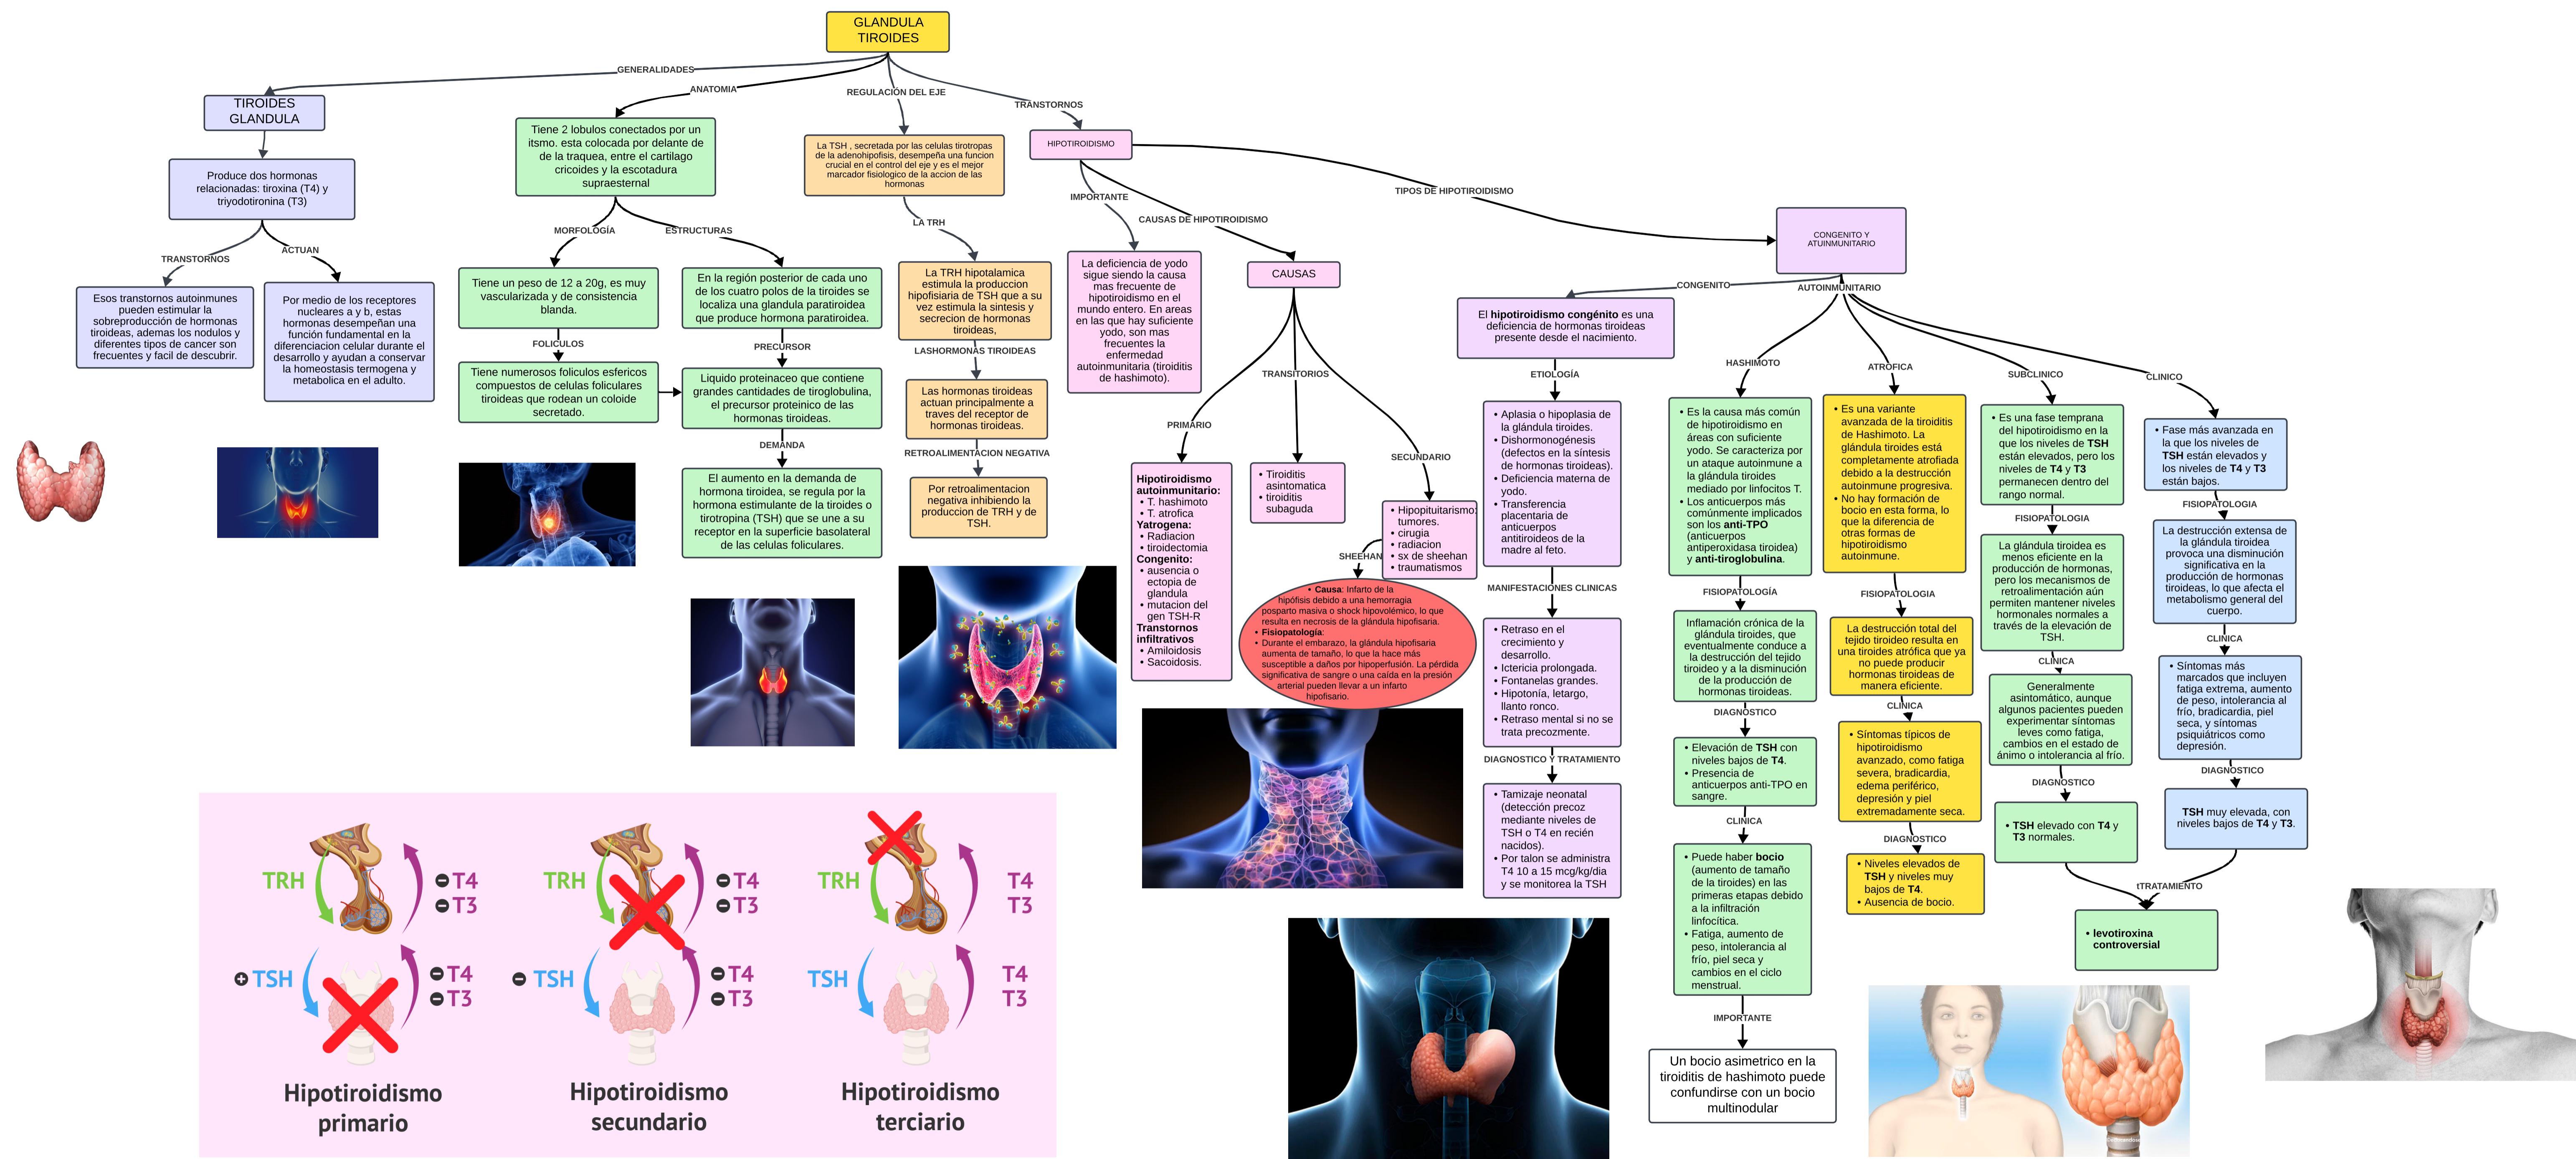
GLANDULA TIROIDES

GENERALIDADES

TIROIDES GLANDULA

Produce dos hormonas relacionadas: tiroxina (T4) y triyodotironina (T3)

TRANSTORNOS

Esos transtornos autoinmunes pueden estimular la sobreproducción de hormonas tiroideas, ademas los nodulos y diferentes tipos de cancer son frecuentes y facil de descubrir.

ACTUAN

Por medio de los receptores nucleares a y b, estas hormonas desempeñan una función fundamental en la diferenciacion celular durante el desarrollo y ayudan a conservar la homeostasis termogena y metabolica en el adulto.

ANATOMIA

Tiene 2 lobulos conectados por un istmo. esta colocada por delante de de la traquea, entre el cartilago cricoides y la escotadura supraesternal

MORFOLOGÍA

Tiene un peso de 12 a 20g, es muy vascularizada y de consistencia blanda.

FOLICULOS

Tiene numerosos foliculos esfericos compuestos de celulas foliculares tiroideas que rodean un coloide secretado.

ESTRUCTURAS

En la región posterior de cada uno de los cuatro polos de la tiroides se localiza una glandula paratiroidea que produce hormona paratiroidea.

PRECURSOR

Liquido proteinaceo que contiene grandes cantidades de tiroglobulina, el precursor proteinico de las hormonas tiroideas.

DEMANDA

El aumento en la demanda de hormona tiroidea, se regula por la hormona estimulante de la tiroides o tirotropina (TSH) que se une a su receptor en la superficie basolateral de las celulas foliculares.

REGULACIÓN DEL EJE

La TSH , secretada por las celulas tirotropas de la adenohipofisis, desempeña una funcion crucial en el control del eje y es el mejor marcador fisiologico de la accion de las hormonas

LA TRH

La TRH hipotalamica estimula la produccion hipofisaria de TSH que a su vez estimula la sintesis y secrecion de hormonas tiroideas,

LASHORMONAS TIROIDEAS

Las hormonas tiroideas actuan principalmente a traves del receptor de hormonas tiroideas.

RETROALIMENTACIÓN NEGATIVA

Por retroalimentacion negativa inhibiendo la produccion de TRH y de TSH.

TRANSTORNOS

HIPOTIROIDISMO

IMPORTANTE

La deficiencia de yodo sigue siendo la causa mas frecuente de hipotiroidismo en el mundo entero. En areas en las que hay suficiente yodo, son mas frecuentes la enfermedad autoinmunitaria (tiroiditis de hashimoto).

CAUSAS DE HIPOTIROIDISMO

CAUSAS

PRIMARIO

Hipotiroidismo autoinmunitario:
• T. hashimoto
• T. atrofica
Yatrogena:
• Radiacion
• tiroidectomia
Congenito:
• ausencia o ectopia de glandula
• mutacion del gen TSH-R
Transtornos infiltrativos
• Amiloidosis
• Sacoidosis.

TRANSITORIOS

• Tiroiditis asintomatica
• tiroiditis subaguda

SECUNDARIO

• Hipopituitarismo: tumores.
• cirugia
• radiacion
• sx de sheehan
• traumatismos

SHEEHAN

• Causa: Infarto de la hipófisis debido a una hemorragia posparto masiva o shock hipovolémico, lo que resulta en necrosis de la glándula hipofisaria.
• Fisiopatologia:
• Durante el embarazo, la glándula hipofisaria aumenta de tamaño, lo que la hace más susceptible a daños por hipoperfusión. La pérdida significativa de sangre o una caída en la presión arterial pueden llevar a un infarto hipofisario.

TIPOS DE HIPOTIROIDISMO

CONGENITO Y ATUINMUNITARIO

CONGENITO

El hipotiroidismo congénito es una deficiencia de hormonas tiroideas presente desde el nacimiento.

ETIOLOGÍA

• Aplasia o hipoplasia de la glándula tiroides.
• Dishormonogénesis (defectos en la síntesis de hormonas tiroideas).
• Deficiencia materna de yodo.
• Transferencia placentaria de anticuerpos antitiroideos de la madre al feto.

MANIFESTACIONES CLINICAS

• Retraso en el crecimiento y desarrollo.
• Ictericia prolongada.
• Fontanelas grandes.
• Hipotonía, letargo, llanto ronco.
• Retraso mental si no se trata precozmente.

DIAGNOSTICO Y TRATAMIENTO

• Tamizaje neonatal (detección precoz mediante niveles de TSH o T4 en recién nacidos).
• Por talon se administra T4 10 a 15 mcg/kg/dia y se monitorea la TSH

AUTOINMUNITARIO

HASHIMOTO

• Es la causa más común de hipotiroidismo en áreas con suficiente yodo. Se caracteriza por un ataque autoinmune a la glándula tiroides mediado por linfocitos T.
• Los anticuerpos más comúnmente implicados son los anti-TPO (anticuerpos antiperoxidasa tiroidea) y anti-tiroglobulina.

FISIOPATOLOGÍA

Inflamación crónica de la glándula tiroides, que eventualmente conduce a la destrucción del tejido tiroideo y a la disminución de la producción de hormonas tiroideas.

DIAGNOSTICO

• Elevación de TSH con niveles bajos de T4.
• Presencia de anticuerpos anti-TPO en sangre.

CLINICA

• Puede haber bocio (aumento de tamaño de la tiroides) en las primeras etapas debido a la infiltración linfocítica.
• Fatiga, aumento de peso, intolerancia al frío, piel seca y cambios en el ciclo menstrual.

IMPORTANTE

Un bocio asimetrico en la tiroiditis de hashimoto puede confundirse con un bocio multinodular

ATROFICA

• Es una variante avanzada de la tiroiditis de Hashimoto. La glándula tiroides está completamente atrofiada debido a la destrucción autoinmune progresiva.
• No hay formación de bocio en esta forma, lo que la diferencia de otras formas de hipotiroidismo autoinmune.

FISIOPATOLOGIA

La destrucción total del tejido tiroideo resulta en una tiroides atrófica que ya no puede producir hormonas tiroideas de manera eficiente.

CLINICA

• Síntomas típicos de hipotiroidismo avanzado, como fatiga severa, bradicardia, edema periférico, depresión y piel extremadamente seca.

DIAGNOSTICO

• Niveles elevados de TSH y niveles muy bajos de T4.
• Ausencia de bocio.

SUBCLINICO

• Es una fase temprana del hipotiroidismo en la que los niveles de TSH están elevados, pero los niveles de T4 y T3 permanecen dentro del rango normal.

FISIOPATOLOGIA

La glándula tiroidea es menos eficiente en la producción de hormonas, pero los mecanismos de retroalimentación aún permiten mantener niveles hormonales normales a través de la elevación de TSH.

CLINICA

Generalmente asintomático, aunque algunos pacientes pueden experimentar síntomas leves como fatiga, cambios en el estado de ánimo o intolerancia al frío.

DIAGNOSTICO

• TSH elevado con T4 y T3 normales.

tTRATAMIENTO

• levotiroxina controversial

CLINICO

• Fase más avanzada en la que los niveles de TSH están elevados y los niveles de T4 y T3 están bajos.

FISIOPATOLOGIA

La destrucción extensa de la glándula tiroidea provoca una disminución significativa en la producción de hormonas tiroideas, lo que afecta el metabolismo general del cuerpo.

CLINICA

• Síntomas más marcados que incluyen fatiga extrema, aumento de peso, intolerancia al frío, bradicardia, piel seca, y síntomas psiquiátricos como depresión.

DIAGNOSTICO

TSH muy elevada, con niveles bajos de T4 y T3.

TRH
T4
T3
TSH
T4
T3
Hipotiroidismo primario

TRH
T4
T3
TSH
T4
T3
Hipotiroidismo secundario

TRH
T4
T3
TSH
T4
T3
Hipotiroidismo terciario